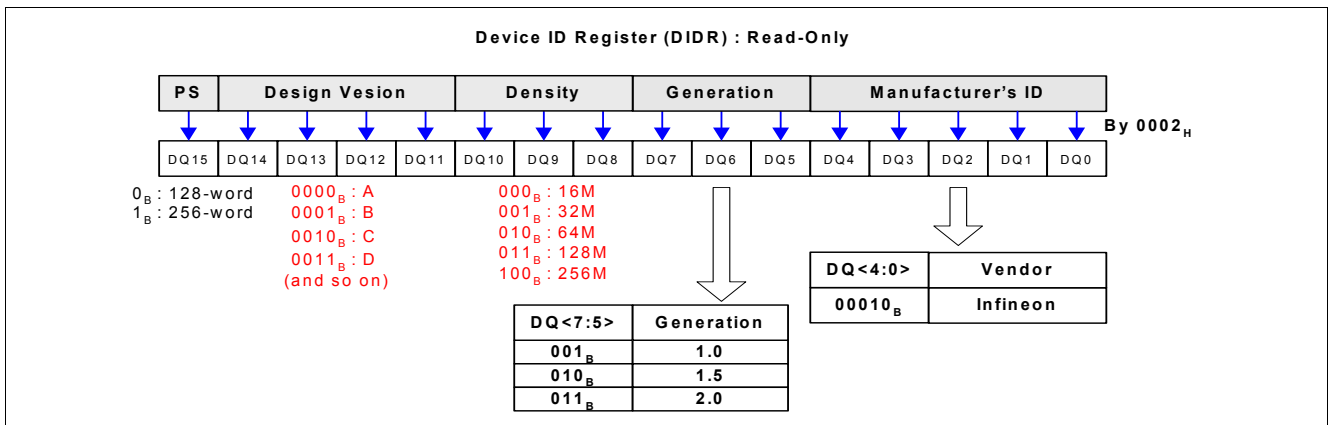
Device ID Register (DIDR) : Read-Only

| PS | Design Vesion | Density | Generation | Manufacturer's ID |
|---|---|---|---|---|

By $0002_H$

| DQ15 | DQ14 | DQ13 | DQ12 | DQ11 | DQ10 | DQ9 | DQ8 | DQ7 | DQ6 | DQ5 | DQ4 | DQ3 | DQ2 | DQ1 | DQ0 |
|---|---|---|---|---|---|---|---|---|---|---|---|---|---|---|---|

$0_B$ : 128-word
$1_B$ : 256-word

$0000_B$ : A
$0001_B$ : B
$0010_B$ : C
$0011_B$ : D
(and so on)

$000_B$ : 16M
$001_B$ : 32M
$010_B$ : 64M
$011_B$ : 128M
$100_B$ : 256M

| DQ<4:0> | Vendor |
|---|---|
| $00010_B$ | Infineon |

| DQ<7:5> | Generation |
|---|---|
| $001_B$ | 1.0 |
| $010_B$ | 1.5 |
| $011_B$ | 2.0 |